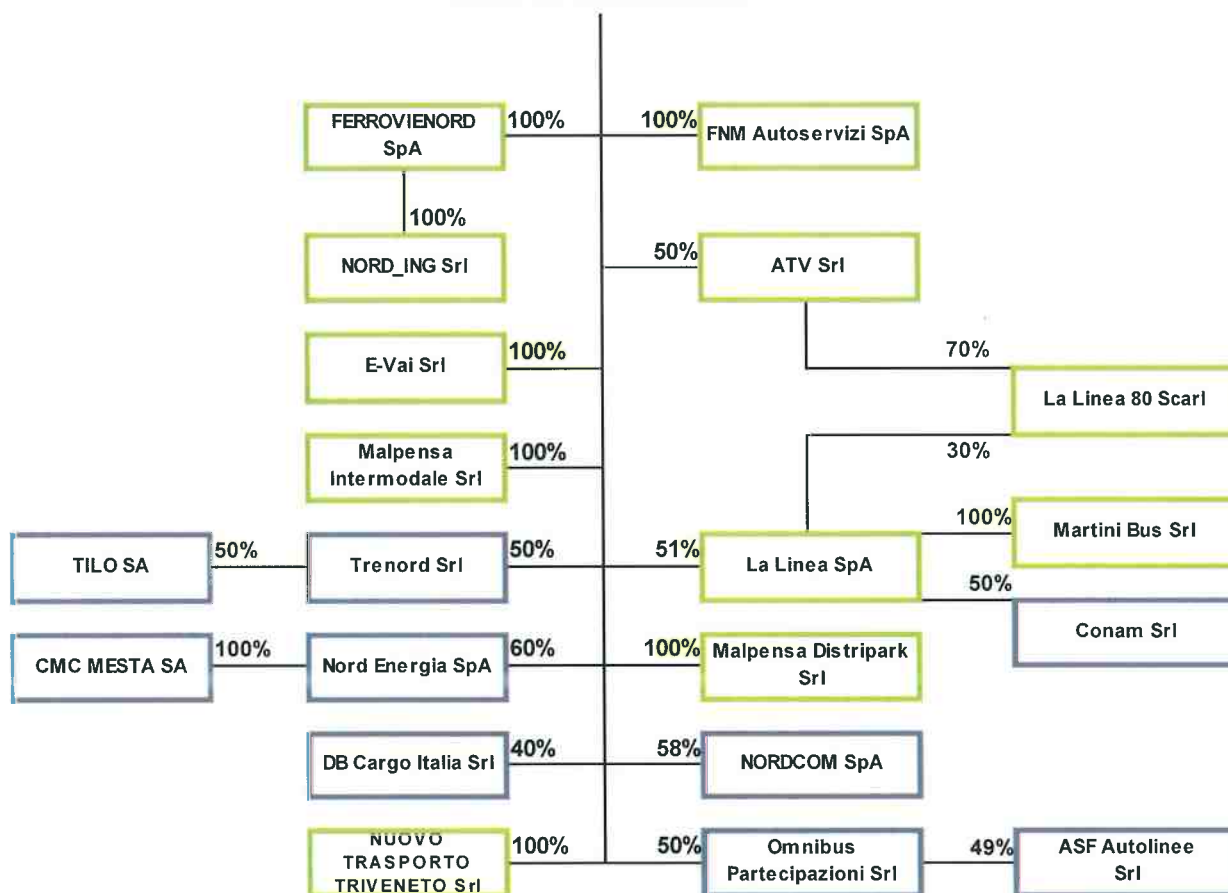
FERROVIENORD SpA
100%
100%
FNM Autoservizi SpA
100%
NORD_ING Srl
50%
ATV Srl
70%
E-Vai Srl
100%
La Linea 80 Scarl
30%
Malpensa Intermodale Srl
100%
100%
Martini Bus Srl
TILO SA
50%
Trenord Srl
50%
51%
La Linea SpA
50%
Conam Srl
CMC MESTA SA
100%
Nord Energia SpA
60%
100%
Malpensa Distripark Srl
DB Cargo Italia Srl
40%
58%
NORDCOM SpA
NUOVO TRASPORTO TRIVENETO Srl
100%
50%
Omnibus Partecipazioni Srl
49%
ASF Autolinee Srl